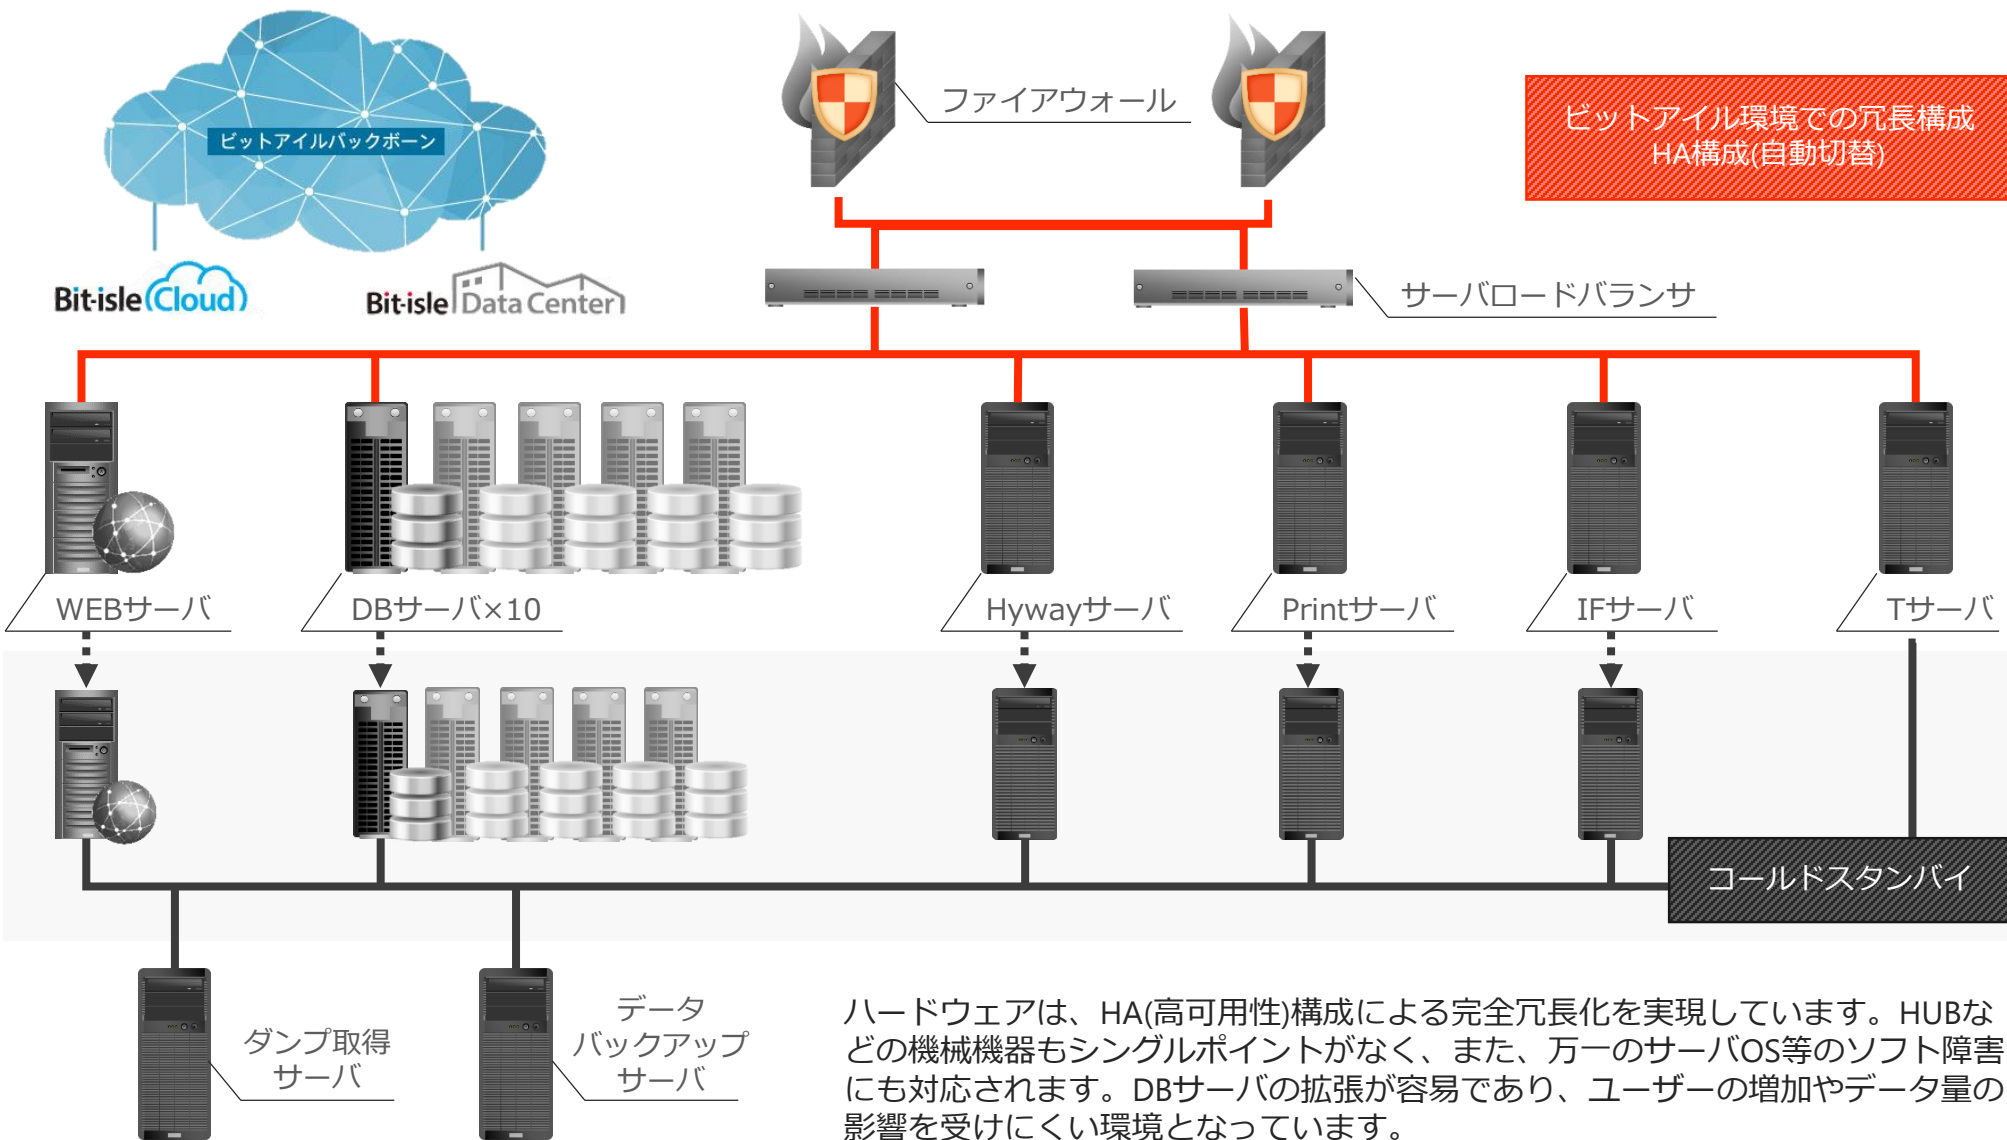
ビットアイルバックボーン

Bit·isle Cloud

Bit·isle Data Center

ファイアウォール

ビットアイル環境での冗長構成
HA構成(自動切替)

サーバロードバランサ

WEBサーバ

DBサーバ×10

Hywayサーバ

Printサーバ

IFサーバ

Tサーバ

コールドスタンバイ

ダンプ取得
サーバ

データ
バックアップ
サーバ

ハードウェアは、HA(高可用性)構成による完全冗長化を実現しています。HUBなどの機械機器もシングルポイントがなく、また、万一のサーバOS等のソフト障害にも対応されます。DBサーバの拡張が容易であり、ユーザーの増加やデータ量の影響を受けにくい環境となっています。